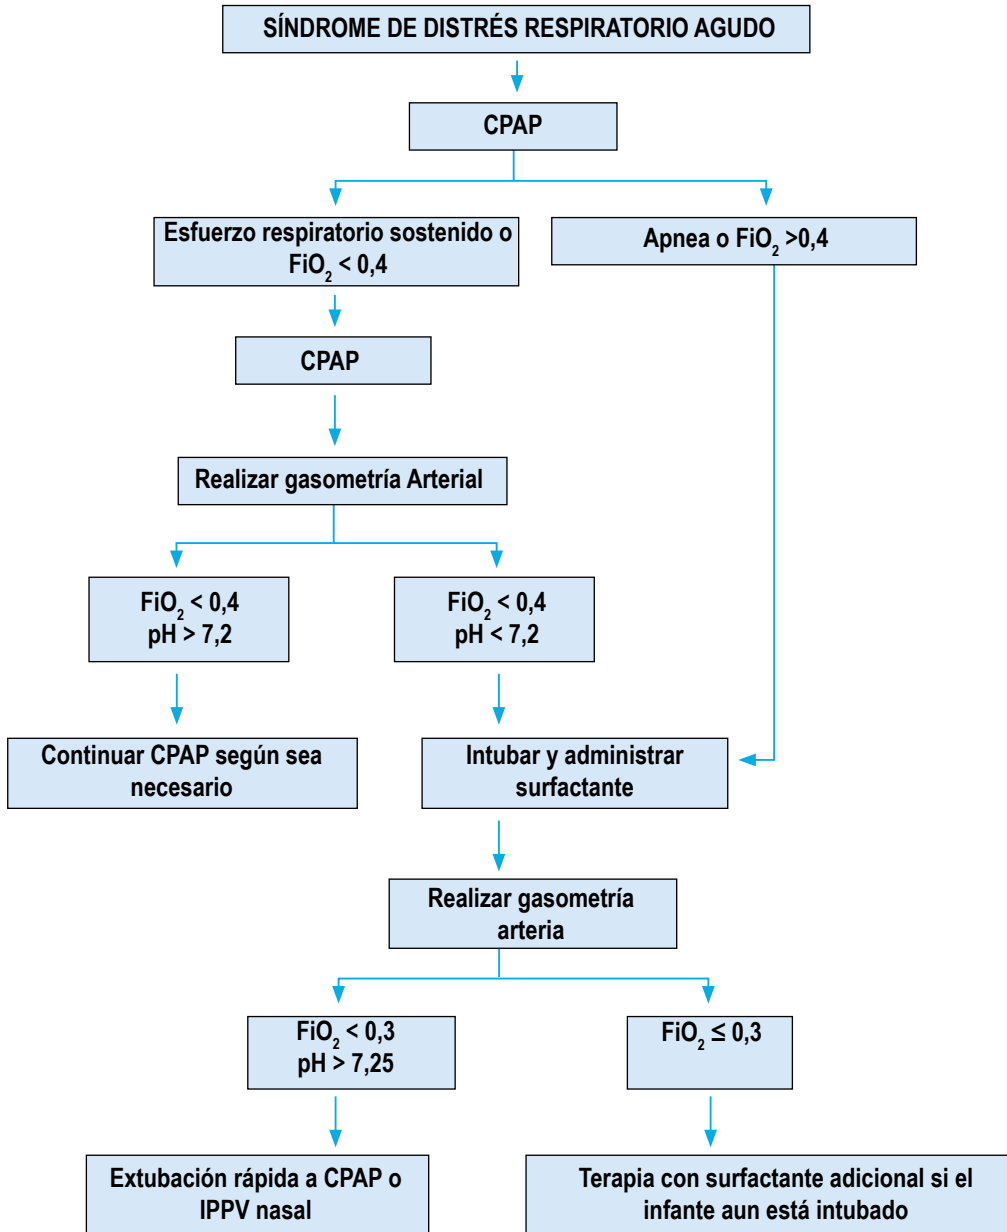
SÍNDROME DE DISTRÉS RESPIRATORIO AGUDO

CPAP

Esfuerzo respiratorio sostenido o $FiO_2$ < 0,4

Apnea o $FiO_2$ >0,4

CPAP

Realizar gasometría Arterial

$FiO_2$ < 0,4
pH > 7,2

$FiO_2$ < 0,4
pH < 7,2

Continuar CPAP según sea necesario

Intubar y administrar surfactante

Realizar gasometría arteria

$FiO_2$ < 0,3
pH > 7,25

$FiO_2$ ≤ 0,3

Extubación rápida a CPAP o IPPV nasal

Terapia con surfactante adicional si el infante aun está intubado